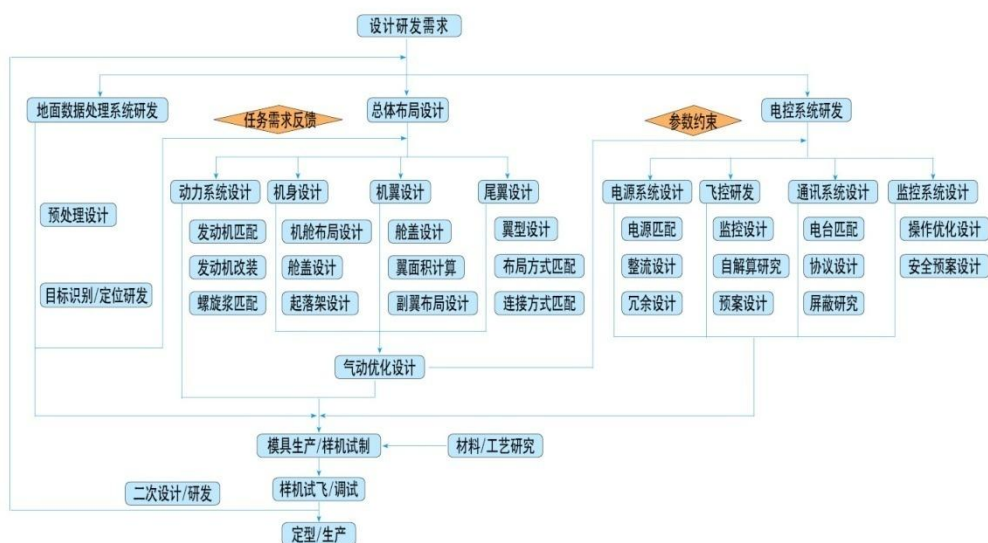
设计研发需求

地面数据处理系统研发

预处理设计

目标识别/定位研发

任务需求反馈

总体布局设计

动力系统设计

发动机匹配

发动机改装

螺旋浆匹配

机身设计

机舱布局设计

舱盖设计

起落架设计

机翼设计

舱盖设计

翼面积计算

副翼布局设计

尾翼设计

翼型设计

布局方式匹配

连接方式匹配

参数约束

电控系统研发

电源系统设计

电源匹配

整流设计

冗余设计

飞控研发

监控设计

自解算研究

预案设计

通讯系统设计

电台匹配

协议设计

屏蔽研究

监控系统设计

操作优化设计

安全预案设计

气动优化设计

模具生产/样机试制

材料/工艺研究

二次设计/研发

样机试飞/调试

定型/生产